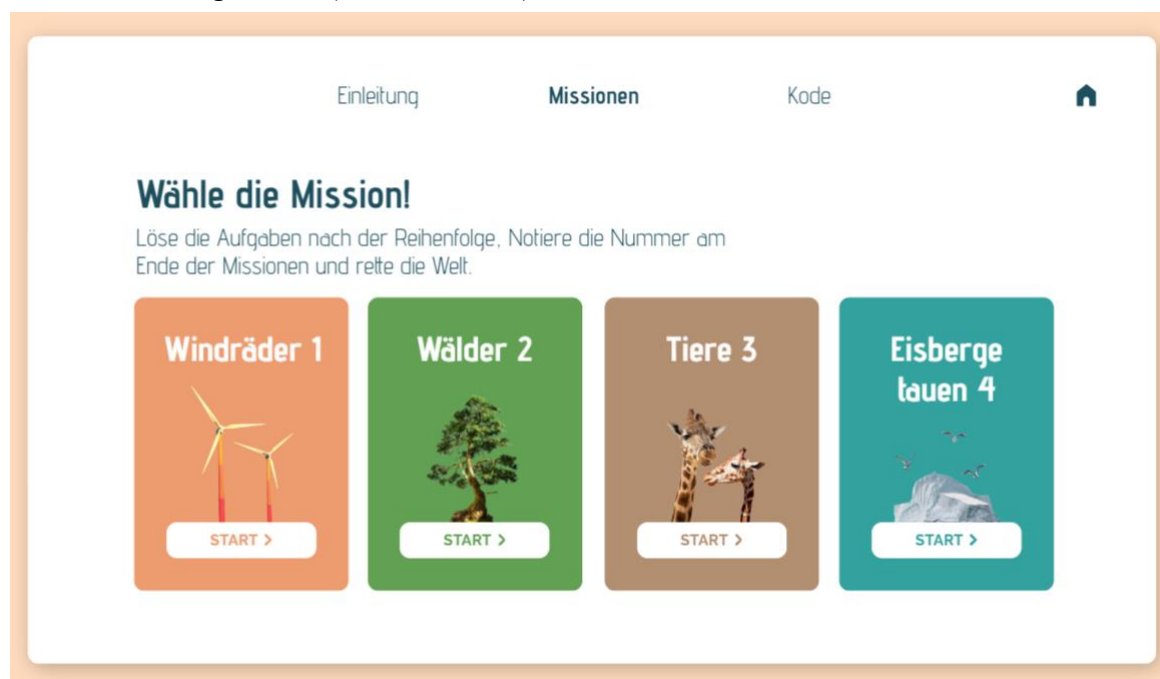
Einleitung Missionen Kode

Wähle die Mission!

Löse die Aufgaben nach der Reihenfolge, Notiere die Nummer am Ende der Missionen und rette die Welt.

Windräder 1
START >

Wälder 2
START >

Tiere 3
START >

Eisberge tauen 4
START >